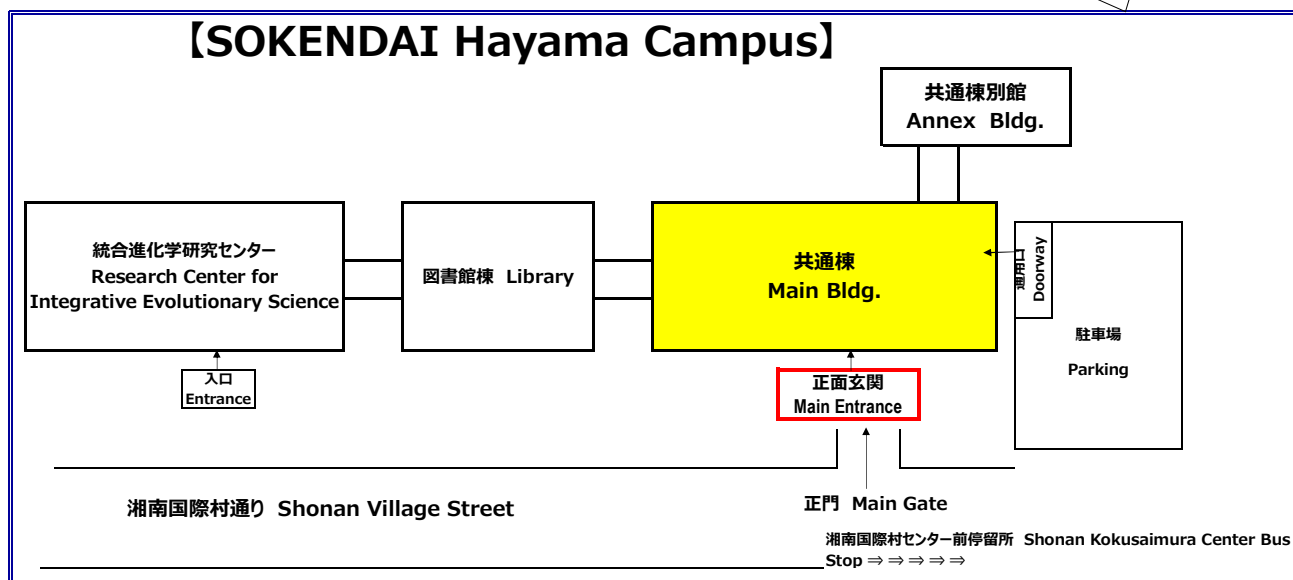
【SOKENDAI Hayama Campus】

共通棟別館
Annex Bldg.

統合進化学研究センター
Research Center for Integrative Evolutionary Science

図書館棟 Library

共通棟
Main Bldg.

通用口
Doorway

駐車場
Parking

入口
Entrance

正面玄関
Main Entrance

湘南国際村通り Shonan Village Street

正門 Main Gate

湘南国際村センター前停留所 Shonan Kokusaimura Center Bus Stop ⇒ ⇒ ⇒ ⇒ ⇒